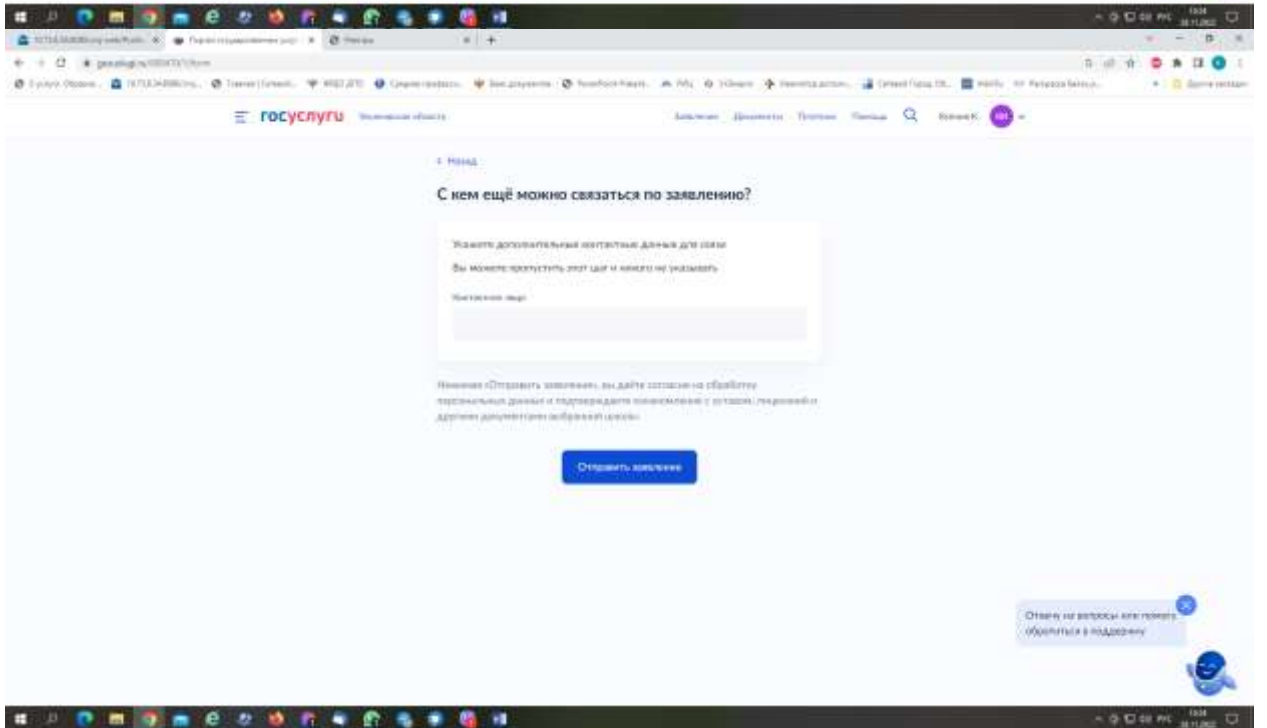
госуслуги

< Назад

С кем ещё можно связаться по заявлению?

Укажите дополнительные контактные данные для связи

Вы можете пропустить этот шаг и никого не указывать

Контактное лицо

Нажимая «Отправить заявление», вы даёте согласие на обработку персональных данных и подтверждаете ознакомление с уставом, лицензией и другими документами выбранной школы

Отправить заявление

Отвечу на вопросы или помогу обратиться в поддержку